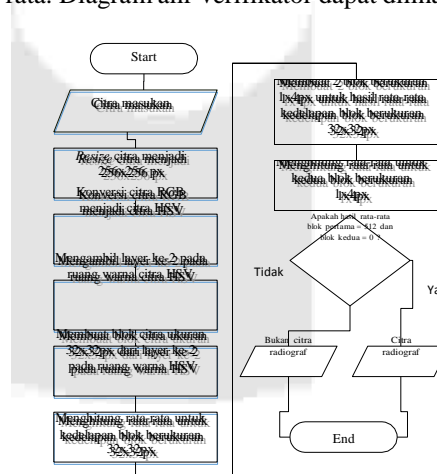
rata. Diagram alir verifikator dapat dilihat

Start

Citra masukan

Resize citra menjadi 256x256 px

Konversi citra RGB menjadi citra HSV

Mengambil layer ke-2 pada ruang warna citra HSV

Membuat blok citra ukuran 32x32px dari layer ke-2 pada ruang warna HSV

Menghitung rata-rata untuk kedelapan blok berukuran 32x32px

Membuat 2 blok berukuran 1x4px untuk hasil rata-rata kedelapan blok berukuran 32x32px

Menghitung rata-rata untuk kedua blok berukuran 1x4px

Apakah hasil rata-rata blok pertama = 112 dan blok kedua = 0 ?

Tidak

Ya

Bukan citra radiograf

Citra radiograf

End